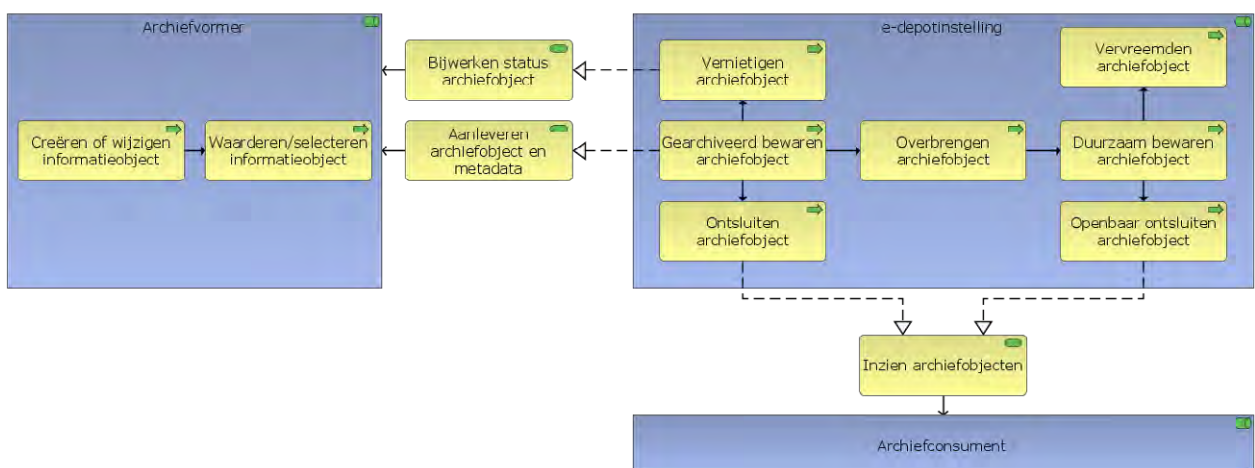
Archiefvormer

Creëren of wijzigen informatieobject

Waarderen/selecteren informatieobject

Bijwerken status archiefobject

Aanleveren archiefobject en metadata

e-depotinstelling

Vernietigen archiefobject

Gearchiveerd bewaren archiefobject

Ontsluiten archiefobject

Overbrengen archiefobject

Vervreemden archiefobject

Duurzaam bewaren archiefobject

Openbaar ontsluiten archiefobject

Inzien archiefobjecten

Archiefconsument